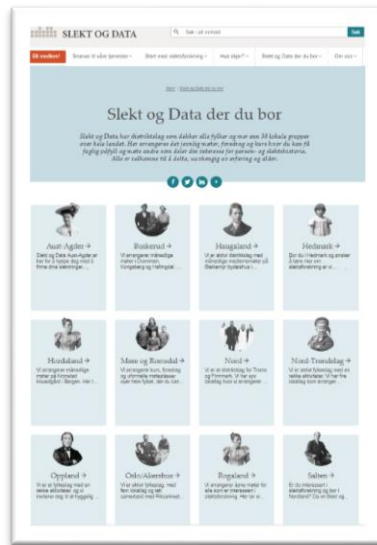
SLEKT OG DATA

Søk i alt innhold

Søk

Bli medlem!

Svarer til alle spørsmål

Start med slektsforskning

Hva skjer?

Slekt og Data der du bor

Om oss

Hjem | Slekt og Data der du bor

Slekt og Data der du bor

Slekt og Data har distriktslag som dekker alle fylker og mer enn 30 lokale grupper over hele landet. Her arrangerer det jevnlig møter, foredrag og kurs hvor du kan få faglig påfyll og møte andre som deler din interesse for person- og slektshistorie. Alle er velkomne til å delta, uavhengig av erfaring og alder.

Aust-Agder →
Dekt og Data Aust-Agder er her for å hjelpe deg med å finne dine slektninger...

Buskerud →
Vi arrangerer månedlige møter i Drammen, Kongsberg og Hallingdal...

Haugaland →
Vi er aktivt distriktslag med månedlige medlemsmøter på Biblioteket i Haugesund...

Hedmark →
Bor du i Hedmark og ønsker å lære mer om slektsforskning er vi...

Hordaland →
Vi arrangerer månedlige møter på Kroneborg i Bergen. Her i...

Møre og Romsdal →
Vi arrangerer kurs, foredrag og uformelle møteplasser over hele fylket, der du kan...

Nord →
Vi er et distriktslag for Troms og Finnmark. Vi har god kontakt med...

Nord-Trøndelag →
Vi er aktivt fylkeslag med en rekke aktiviteter. Vi har fire lokallag som...

Oppland →
Vi er et fylkeslag med en rekke aktiviteter og et levende miljø for slektsgransking...

Oslo/Akershus →
Vi er aktivt fylkeslag, med flere lokallag og tett samarbeid med Riksarkivet...

Rogaland →
Vi arrangerer kurs møter for alle som er interessert i slektsforskning. Her er vi...

Salten →
Er du interessert i slektsforskning og bor i Nordland? Da er dette lag...